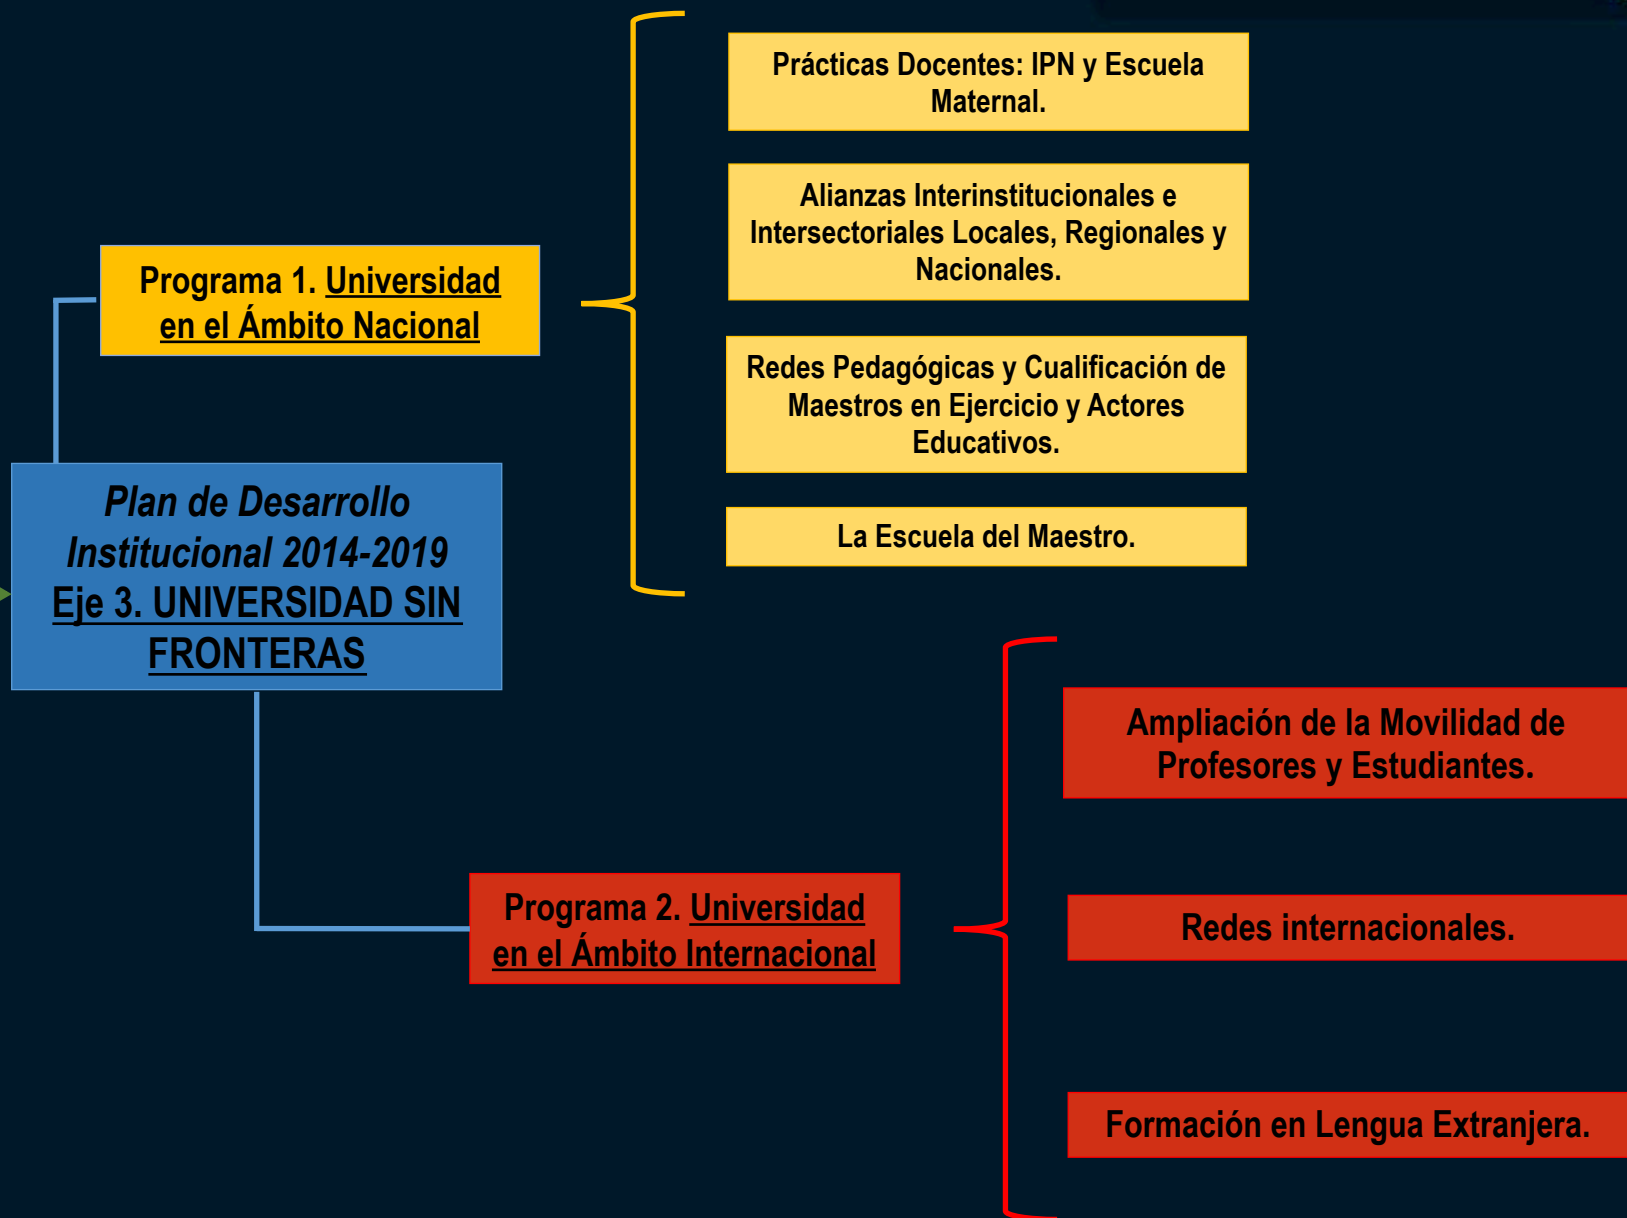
Plan de Desarrollo Institucional 2014-2019
Eje 3. UNIVERSIDAD SIN FRONTERAS

Programa 1. Universidad en el Ámbito Nacional

Prácticas Docentes: IPN y Escuela Maternal.

Alianzas Interinstitucionales e Intersectoriales Locales, Regionales y Nacionales.

Redes Pedagógicas y Cualificación de Maestros en Ejercicio y Actores Educativos.

La Escuela del Maestro.

Programa 2. Universidad en el Ámbito Internacional

Ampliación de la Movilidad de Profesores y Estudiantes.

Redes internacionales.

Formación en Lengua Extranjera.